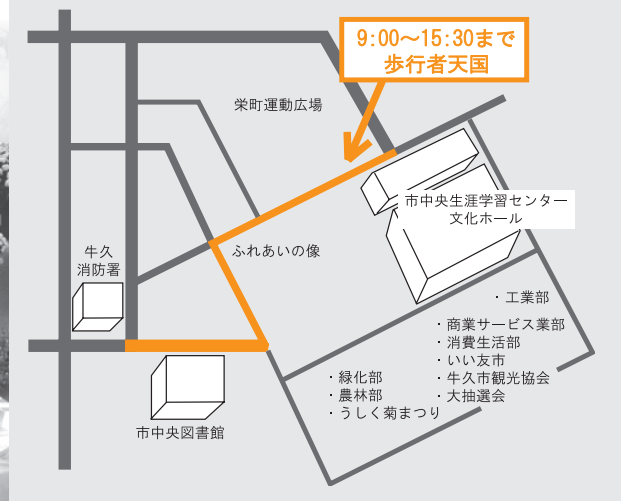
9:00〜15:30まで
歩行者天国

栄町運動広場

市中央生涯学習センター
文化ホール

牛久
消防署

ふれあいの像

・工業部
・商業サービス業部
・消費生活部
・いい友市
・牛久市観光協会
・大抽選会

・緑化部
・農林部
・うしく菊まつり

市中央図書館